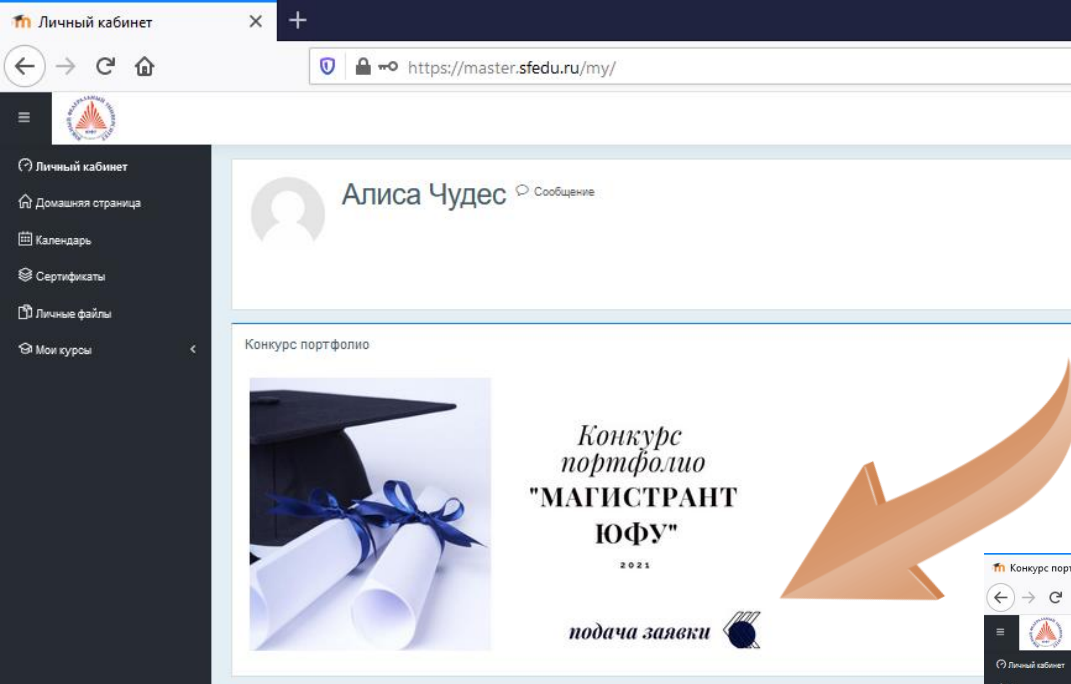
Личный кабинет

https://master.sfedu.ru/my/

Личный кабинет
Домашняя страница
Календарь
Сертификаты
Личные файлы
Мои курсы

Алиса Чудес
Сообщение

Конкурс портфолио

Конкурс портфолио "МАГИСТРАНТ ЮФУ"
2021
подача заявки

Конкурс порт
Личный кабинет